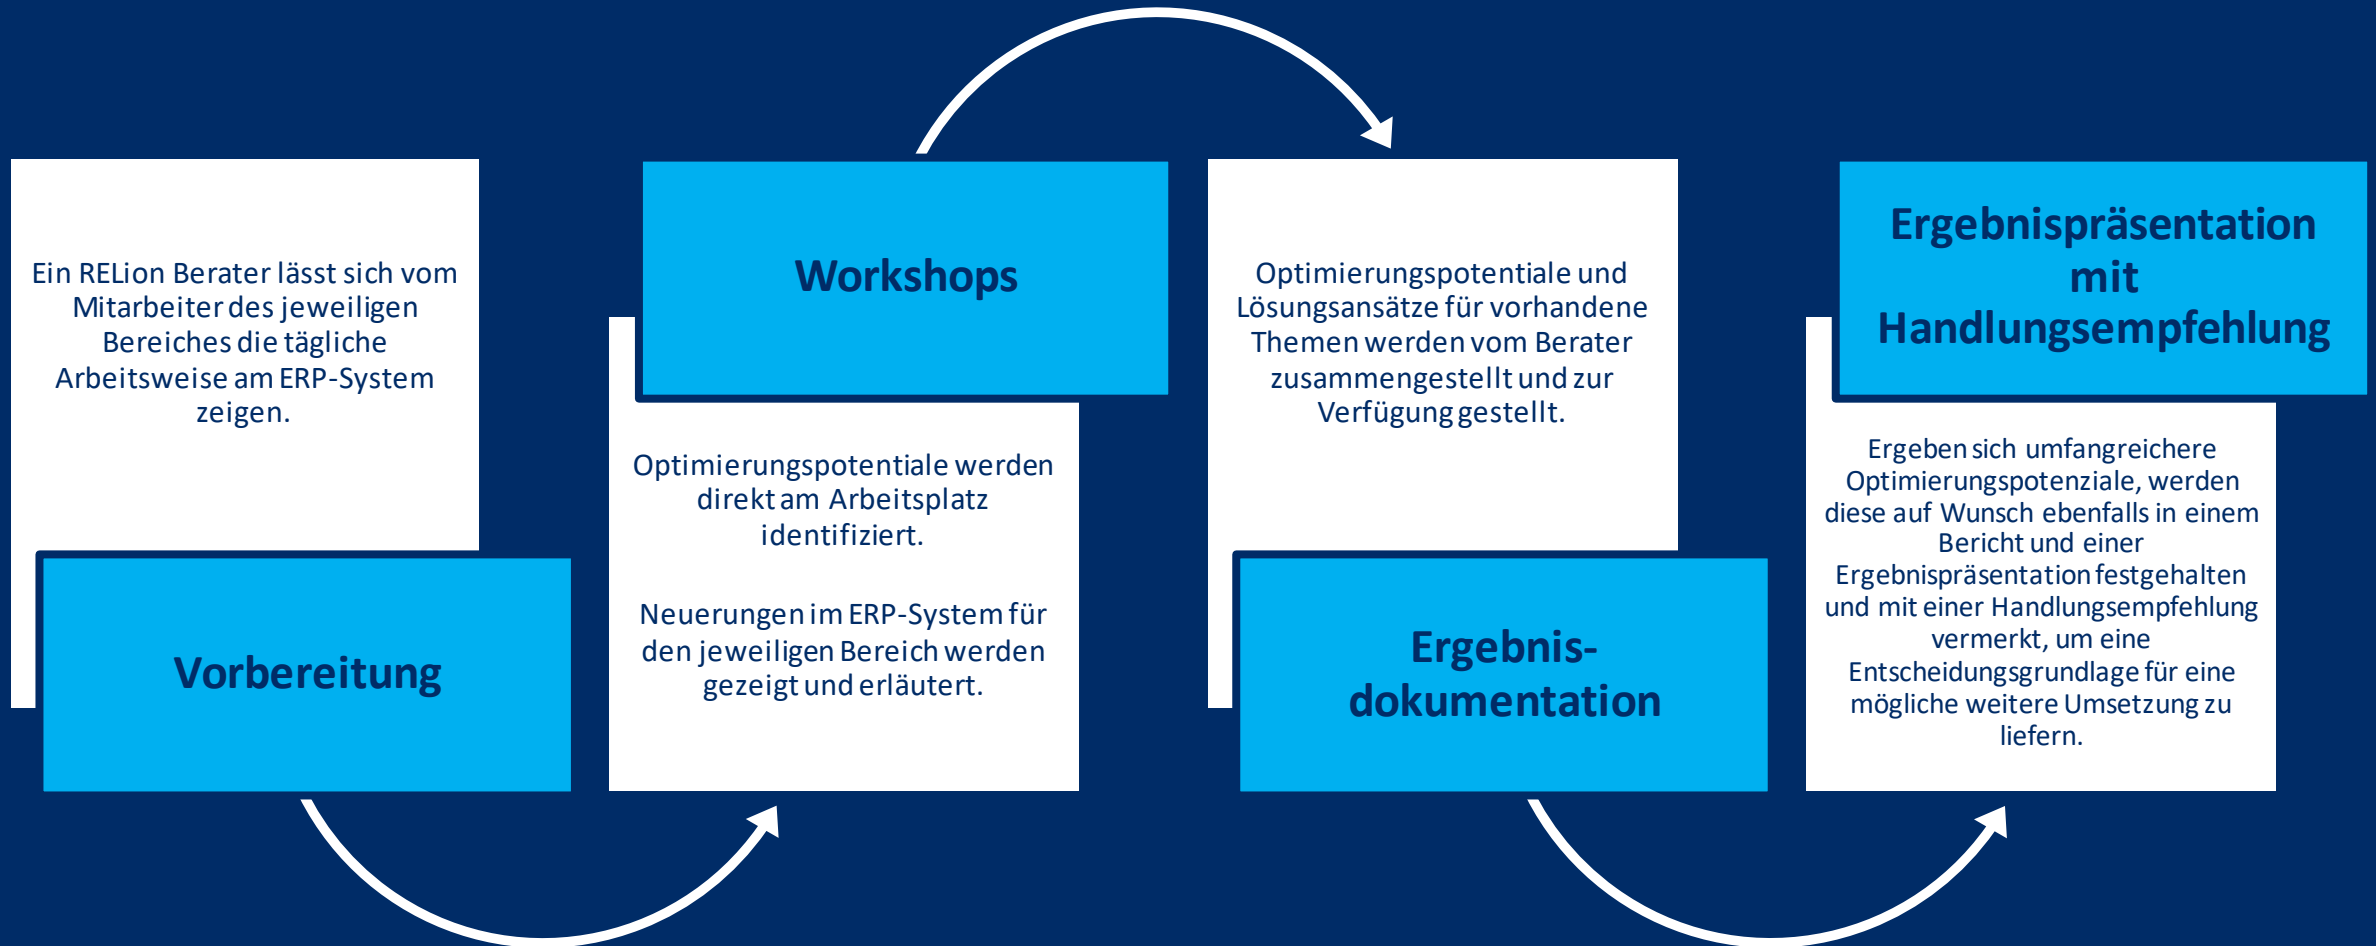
Ein RELion Berater lässt sich vom Mitarbeiter des jeweiligen Bereiches die tägliche Arbeitsweise am ERP-System zeigen.

Vorbereitung

Workshops

Optimierungspotentiale werden direkt am Arbeitsplatz identifiziert.

Neuerungen im ERP-System für den jeweiligen Bereich werden gezeigt und erläutert.

Optimierungspotentiale und Lösungsansätze für vorhandene Themen werden vom Berater zusammengestellt und zur Verfügung gestellt.

Ergebnisdokumentation

Ergebnispräsentation mit Handlungsempfehlung

Ergeben sich umfangreichere Optimierungspotenziale, werden diese auf Wunsch ebenfalls in einem Bericht und einer Ergebnispräsentation festgehalten und mit einer Handlungsempfehlung vermerkt, um eine Entscheidungsgrundlage für eine mögliche weitere Umsetzung zu liefern.